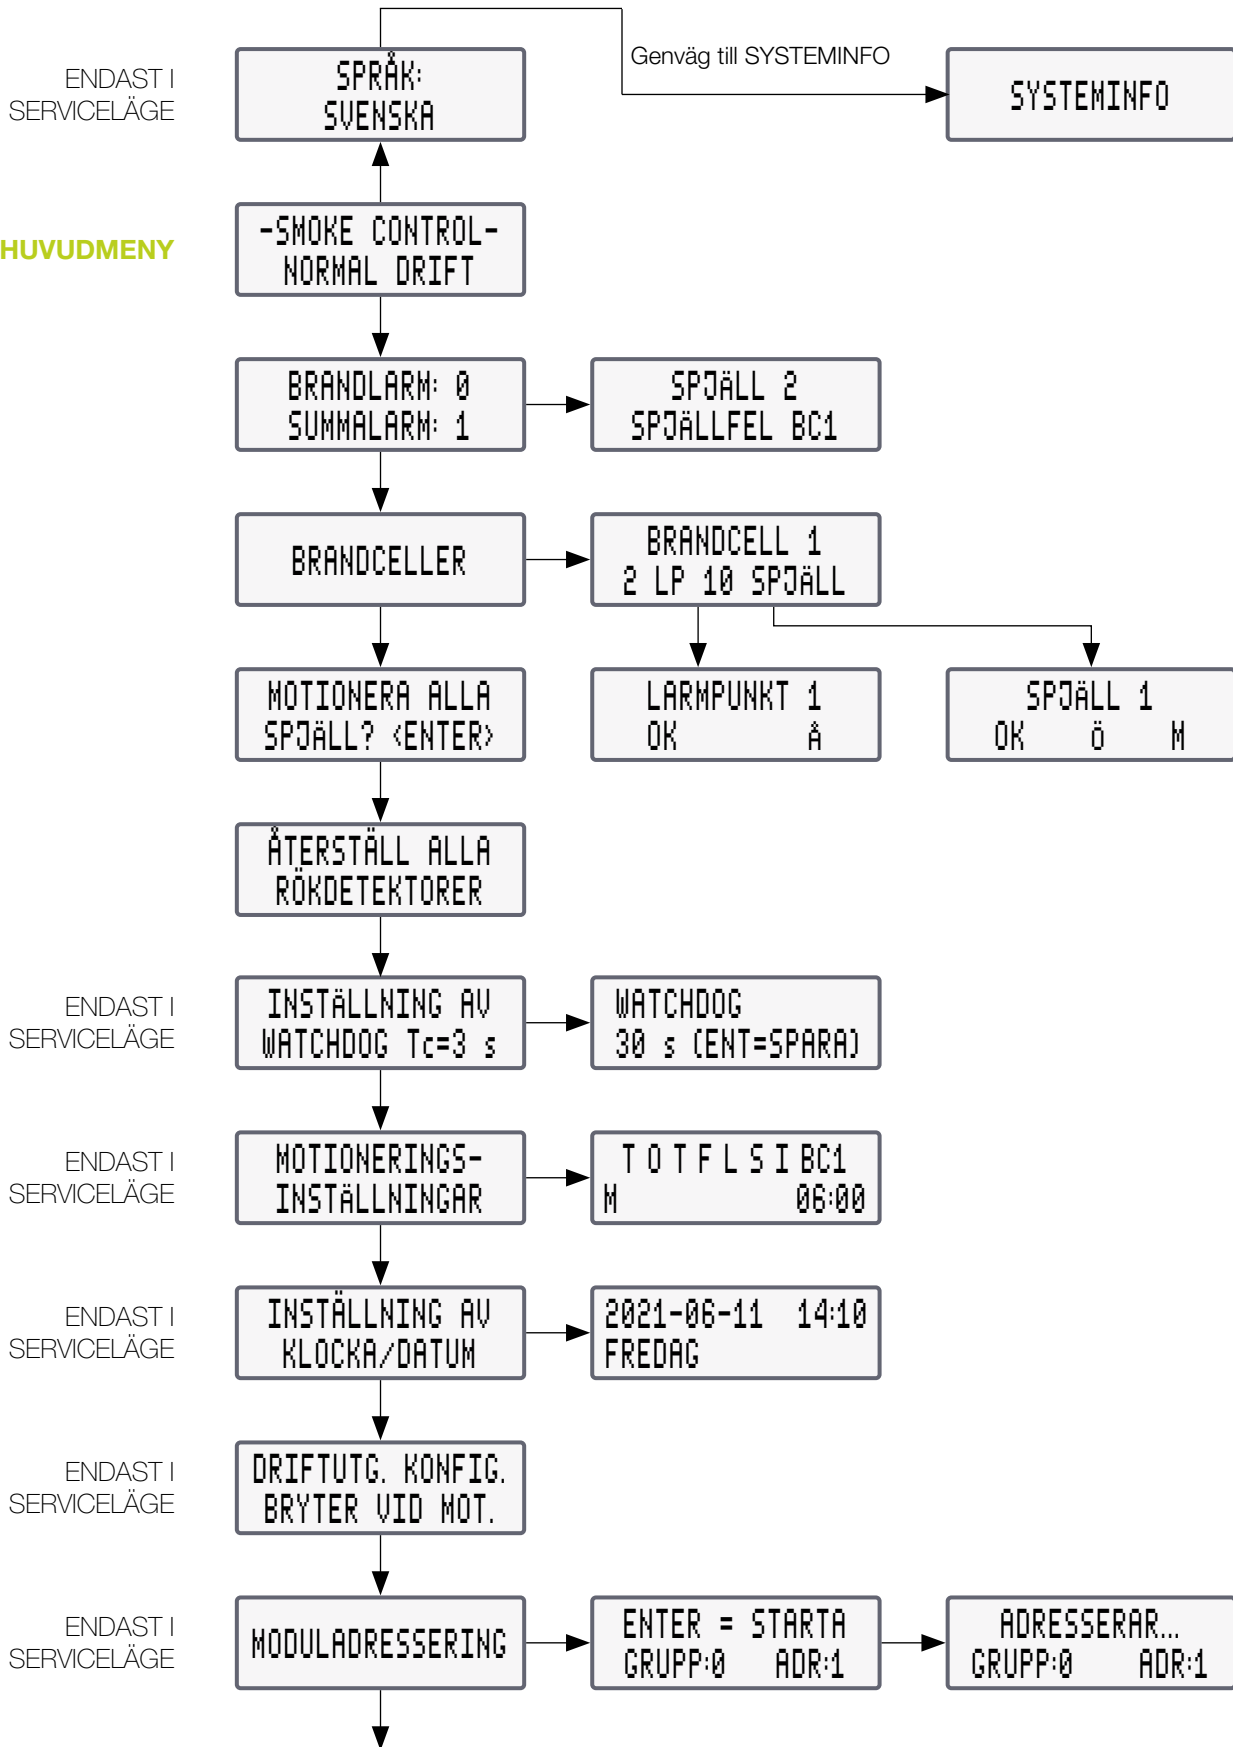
ENDAST I SERVICELÄGE

SPRÅK:
SVENSKA

Genväg till SYSTEMINFO

SYSTEMINFO

HUVUDMENY

-SMOKE CONTROL-
NORMAL DRIFT

BRANDLARM: 0
SUMMALARM: 1

SPJÄLL 2
SPJÄLLFEL BC1

BRANDCELLER

BRANDCELL 1
2 LP 10 SPJÄLL

MOTIONERA ALLA
SPJÄLL? <ENTER>

LARMPUNKT 1
OK Å

SPJÄLL 1
OK Ö M

ÅTERSTÄLL ALLA
RÖKDETEKTORER

ENDAST I SERVICELÄGE

INSTÄLLNING AV
WATCHDOG Tc=3 s

WATCHDOG
30 s (ENT=SPARA)

ENDAST I SERVICELÄGE

MOTIONERINGS-
INSTÄLLNINGAR

T O T F L S I BC1
M 06:00

ENDAST I SERVICELÄGE

INSTÄLLNING AV
KLOCKA/DATUM

2021-06-11 14:10
FREDAG

ENDAST I SERVICELÄGE

DRIFTUTG. KONFIG.
BRYTER VID MOT.

ENDAST I SERVICELÄGE

MODULADRESSERING

ENTER = STARTA
GRUPP:0 ADR:1

ADRESSERAR...
GRUPP:0 ADR:1